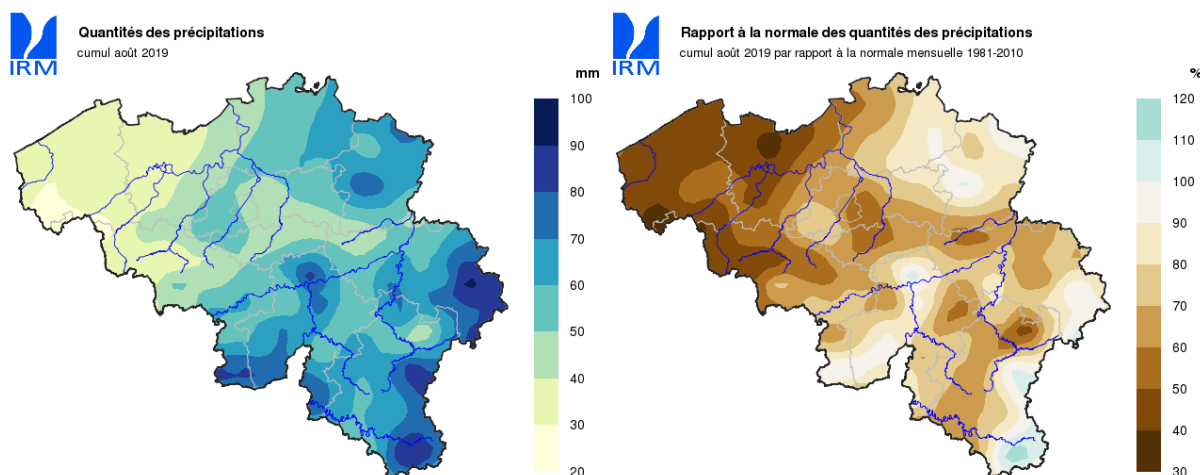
IRM

Quantités des précipitations
cumul août 2019

mm
100
90
80
70
60
50
40
30
20

IRM

Rapport à la normale des quantités des précipitations
cumul août 2019 par rapport à la normale mensuelle 1981-2010

%
120
110
100
90
80
70
60
50
40
30